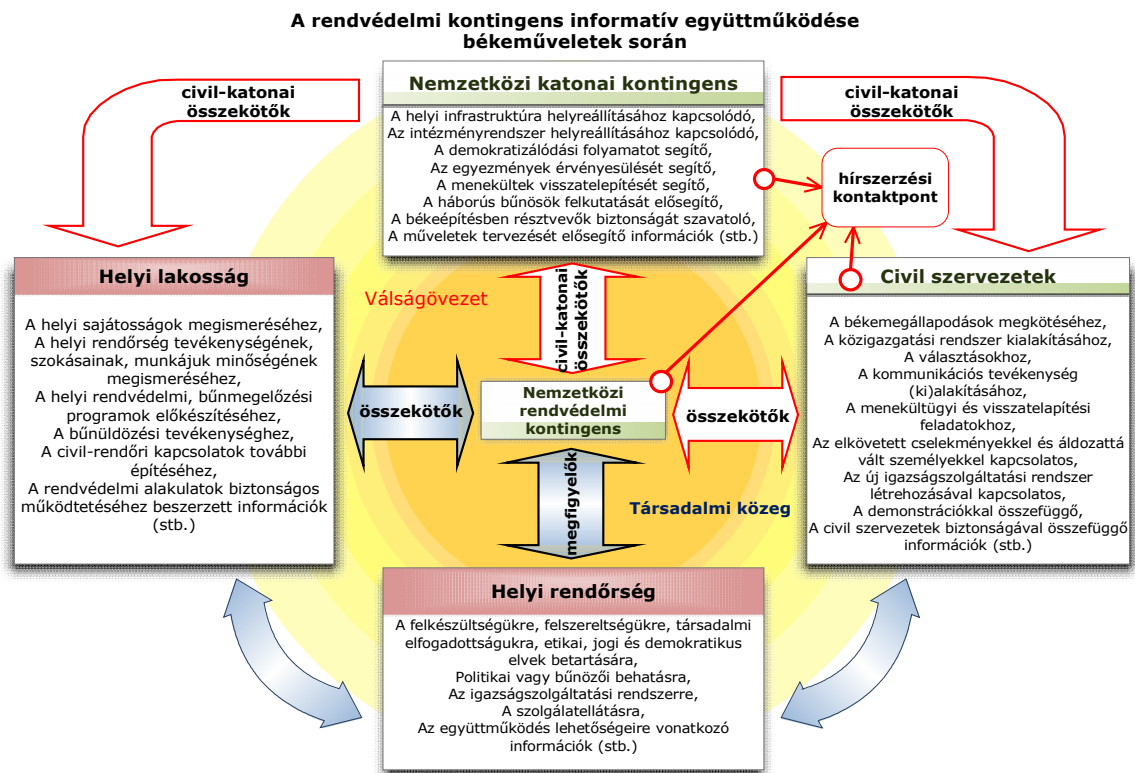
A rendvédelmi kontingens informatív együttműködése békeműveletek során

civil-katonai összekötők

Nemzetközi katonai kontingens

A helyi infrastruktúra helyreállításához kapcsolódó,
Az intézményrendszer helyreállításához kapcsolódó,
A demokratizálódási folyamatot segítő,
Az egyezmények érvényesülését segítő,
A menekültek visszatelepítését segítő,
A háborús bűnösök felkutatását elősegítő,
A békeépítésben résztvevők biztonságát szavatoló,
A műveletek tervezését elősegítő információk (stb.)

civil-katonai összekötők

hírszerzési kontaktpont

Helyi lakosság

A helyi sajátosságok megismeréséhez,
A helyi rendőrség tevékenységének, szokásainak, munkájuk minőségének megismeréséhez,
A helyi rendvédelmi, bűnmegelőzési programok előkészítéséhez,
A bűnüldözési tevékenységhez,
A civil-rendőri kapcsolatok további építéséhez,
A rendvédelmi alakulatok biztonságos működtetéséhez beszerzett információk (stb.)

Válságövezet

civil-katonai összekötők

összekötők

Nemzetközi rendvédelmi kontingens

összekötők

megfigyelők

Társadalmi közeg

Civil szervezetek

A békemegállapodások megkötéséhez,
A közigazgatási rendszer kialakításához,
A választásokhoz,
A kommunikációs tevékenység (ki)alakításához,
A menekültügyi és visszatelapítési feladatokhoz,
Az elkövetett cselekményekkel és áldozattá vált személyekkel kapcsolatos,
Az új igazságszolgáltatási rendszer létrehozásával kapcsolatos,
A demonstrációkkal összefüggő,
A civil szervezetek biztonságával összefüggő információk (stb.)

Helyi rendőrség

A felkészültségükre, felszereltségükre, társadalmi elfogadottságukra, etikai, jogi és demokratikus elvek betartására,
Politikai vagy bűnözői behatásra,
Az igazságszolgáltatási rendszerre,
A szolgálatellátásra,
Az együttműködés lehetőségeire vonatkozó információk (stb.)